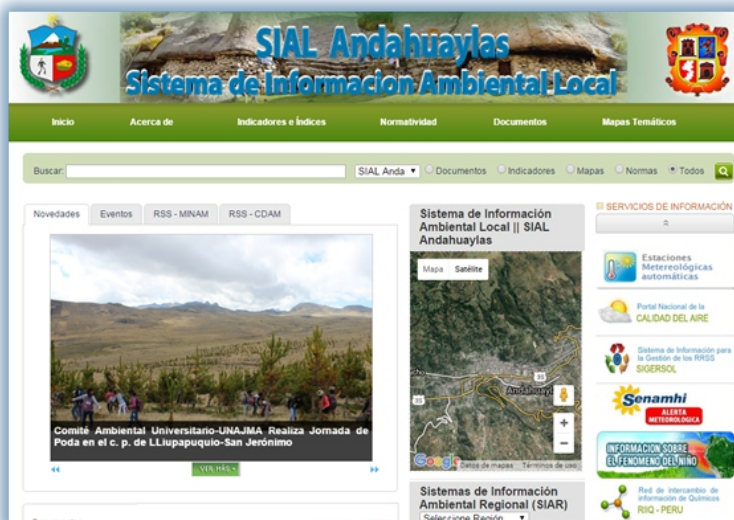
SIAL Andahuaylas
Sistema de Informacion Ambiental Local

Inicio
Acerca de
Indicadores e Índices
Normatividad
Documentos
Mapas Temáticos

Buscar:
SIAL Anda
Documentos
Indicadores
Mapas
Normas
Todos

Novedades
Eventos
RSS - MINAM
RSS - CDAM

Comité Ambiental Universitario-UNAJMA Realiza Jornada de Poda en el c. p. de LLiupapuquio-San Jerónimo

VER MÁS

Sistema de Información Ambiental Local || SIAL Andahuaylas

Mapa
Satélite
Andahuayl
Datos de mapas
Términos de uso

Sistemas de Información Ambiental Regional (SIAR)
Seleccione Región

SERVICIOS DE INFORMACIÓN

Estaciones Metereológicas automáticas

Portal Nacional de la
CALIDAD DEL AIRE

Sistema de Información para la Gestión de los RRSS
SIGERSOL

Senamhi
ALERTA METEOROLÓGICA

INFORMACIÓN SOBRE EL FENÓMENO DEL NIÑO

Red de intercambio de información de Químicos
RIIQ - PERU